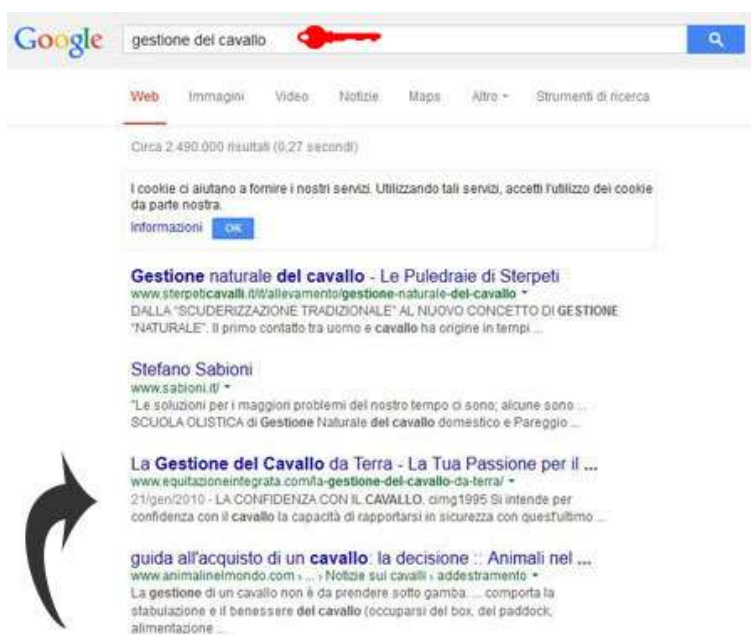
Google

gestione del cavallo

Web Immagini Video Notizie Maps Altro ▾ Strumenti di ricerca

Circa 2.490.000 risultati (0,27 secondi)

I cookie ci aiutano a fornire i nostri servizi. Utilizzando tali servizi, accetti l'utilizzo dei cookie da parte nostra.

Informazioni OK

Gestione naturale del cavallo - Le Puledraie di Sterpeti
www.sterpeticavalli.it/it/allevamento/gestione-naturale-del-cavallo ▾
DALLA "SCUDERIZZAZIONE TRADIZIONALE" AL NUOVO CONCETTO DI GESTIONE "NATURALE". Il primo contatto tra uomo e cavallo ha origine in tempi ...

Stefano Sabioni
www.sabioni.it/ ▾
"Le soluzioni per i maggiori problemi del nostro tempo ci sono; alcune sono ... SCUOLA OLISTICA di Gestione Naturale del cavallo domestico e Pareggio ...

La Gestione del Cavallo da Terra - La Tua Passione per il ...
www.equitazioneintegrata.com/la-gestione-del-cavallo-da-terra/ ▾
21/gen/2010 - LA CONFIDENZA CON IL CAVALLO. cimg1995 Si intende per confidenza con il cavallo la capacità di rapportarsi in sicurezza con quest'ultimo ...

guida all'acquisto di un cavallo: la decisione :: Animali nel ...
www.animalinelmondo.com › ... › Notizie sui cavalli › addestramento ▾
La gestione di un cavallo non è da prendere sotto gamba. ... comporta la stabulazione e il benessere del cavallo (occuparsi del box, del paddock, alimentazione ...